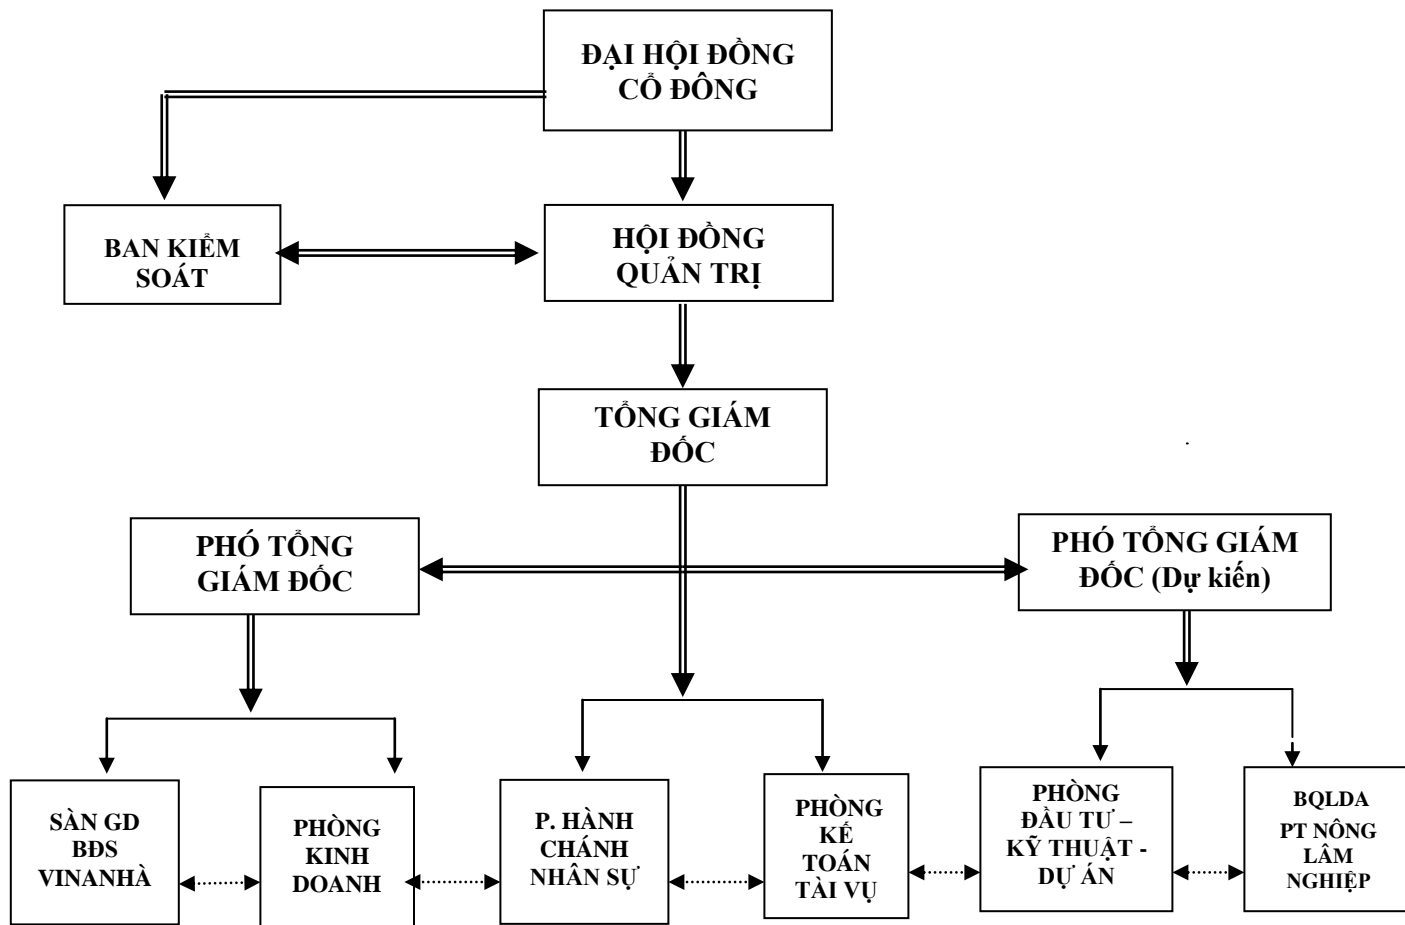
ĐẠI HỘI ĐỒNG CỔ ĐÔNG

BAN KIỂM SOÁT

HỘI ĐỒNG QUẢN TRỊ

TỔNG GIÁM ĐỐC

PHÓ TỔNG GIÁM ĐỐC

PHÓ TỔNG GIÁM ĐỐC (Dự kiến)

SÀN GD BĐS VINANHÀ

PHÒNG KINH DOANH

P. HÀNH CHÁNH NHÂN SỰ

PHÒNG KẾ TOÁN TÀI VỤ

PHÒNG ĐẦU TƯ – KỸ THUẬT - DỰ ÁN

BQLDA PT NÔNG LÂM NGHIỆP